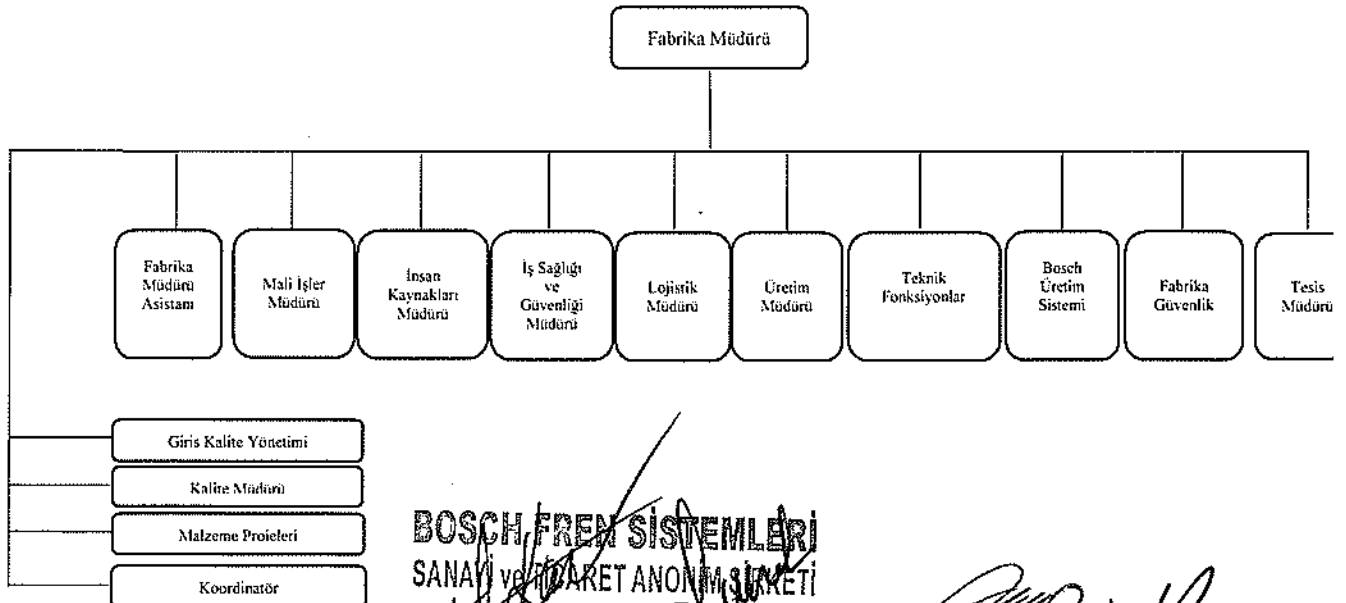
Fabrika Müdürü

Fabrika Müdürü Asistanı

Mali İşler Müdürü

İnsan Kaynakları Müdürü

İş Sağlığı ve Güvenliği Müdürü

Lojistik Müdürü

Üretim Müdürü

Teknik Fonksiyonlar

Bosch Üretim Sistemi

Fabrika Güvenlik

Tesis Müdürü

Giris Kalite Yönetimi

Kalite Müdürü

Malzeme Proieleri

Koordinatör

BOSCH FREN SİSTEMLERİ
SANAYİ ve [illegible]ARET ANONİM ŞİRKETİ